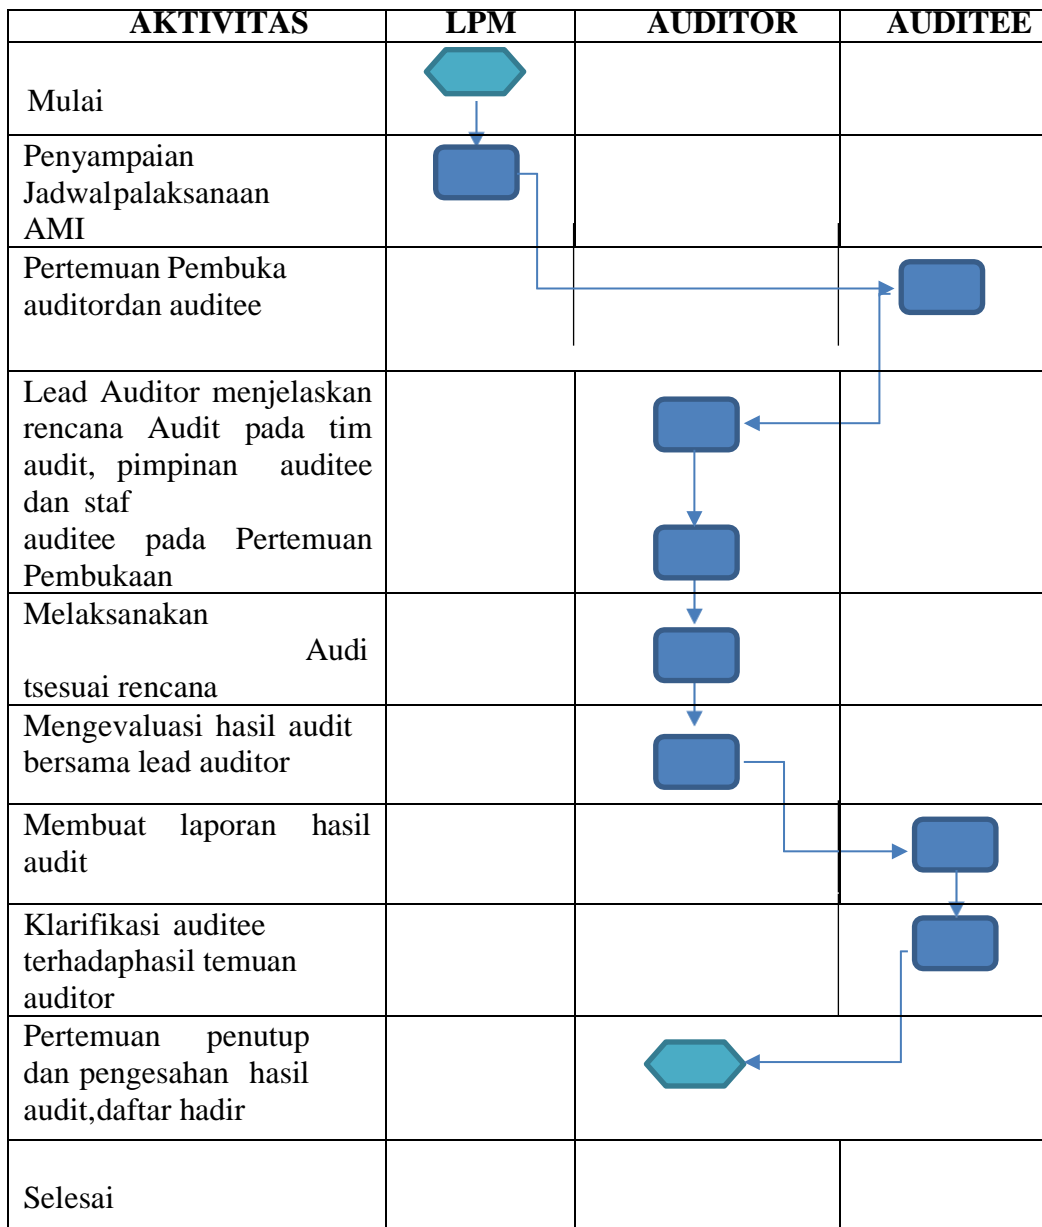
| AKTIVITAS | LPM | AUDITOR | AUDITEE |
|---|---|---|---|
| Mulai | | | |
| Penyampaian Jadwalpalaksanaan AMI | | | |
| Pertemuan Pembuka auditordan auditee | | | |
| Lead Auditor menjelaskan rencana Audit pada tim audit, pimpinan auditee dan staf auditee pada Pertemuan Pembukaan | | | |
| Melaksanakan Audi tsesuai rencana | | | |
| Mengevaluasi hasil audit bersama lead auditor | | | |
| Membuat laporan hasil audit | | | |
| Klarifikasi auditee terhadaphasil temuan auditor | | | |
| Pertemuan penutup dan pengesahan hasil audit,daftar hadir | | | |
| Selesai | | | |